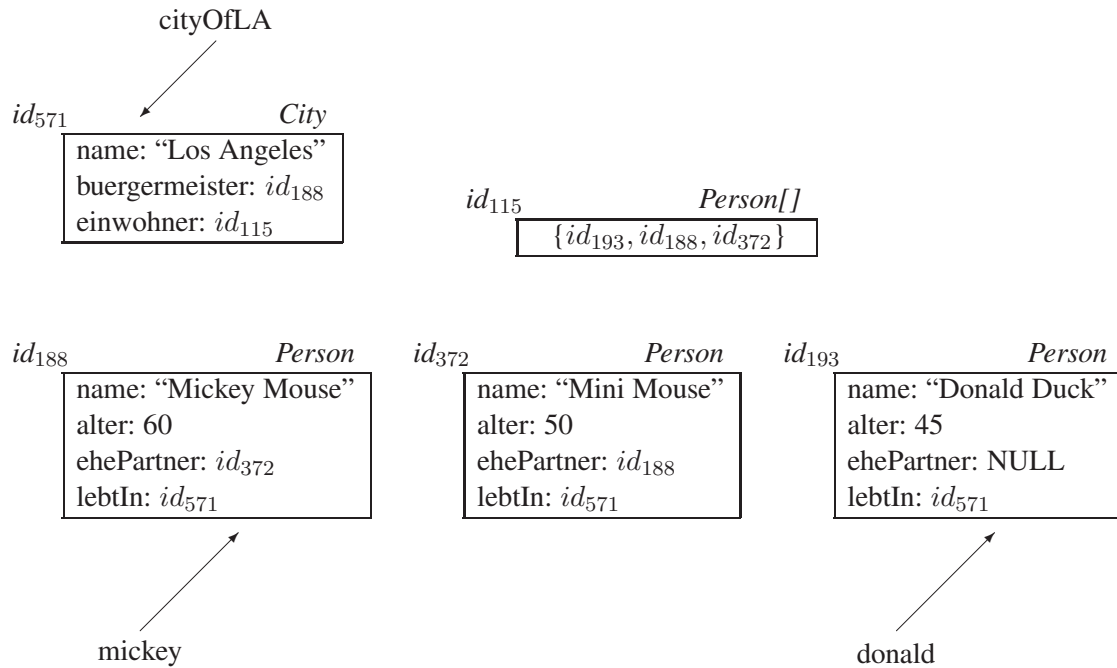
cityOfLA

$id_{571}$ City

name: “Los Angeles”
buergermeister: $id_{188}$
einwohner: $id_{115}$

$id_{115}$ Person[]

$\{id_{193}, id_{188}, id_{372}\}$

$id_{188}$ Person

name: “Mickey Mouse”
alter: 60
ehePartner: $id_{372}$
lebtIn: $id_{571}$

$id_{372}$ Person

name: “Mini Mouse”
alter: 50
ehePartner: $id_{188}$
lebtIn: $id_{571}$

$id_{193}$ Person

name: “Donald Duck”
alter: 45
ehePartner: NULL
lebtIn: $id_{571}$

mickey

donald